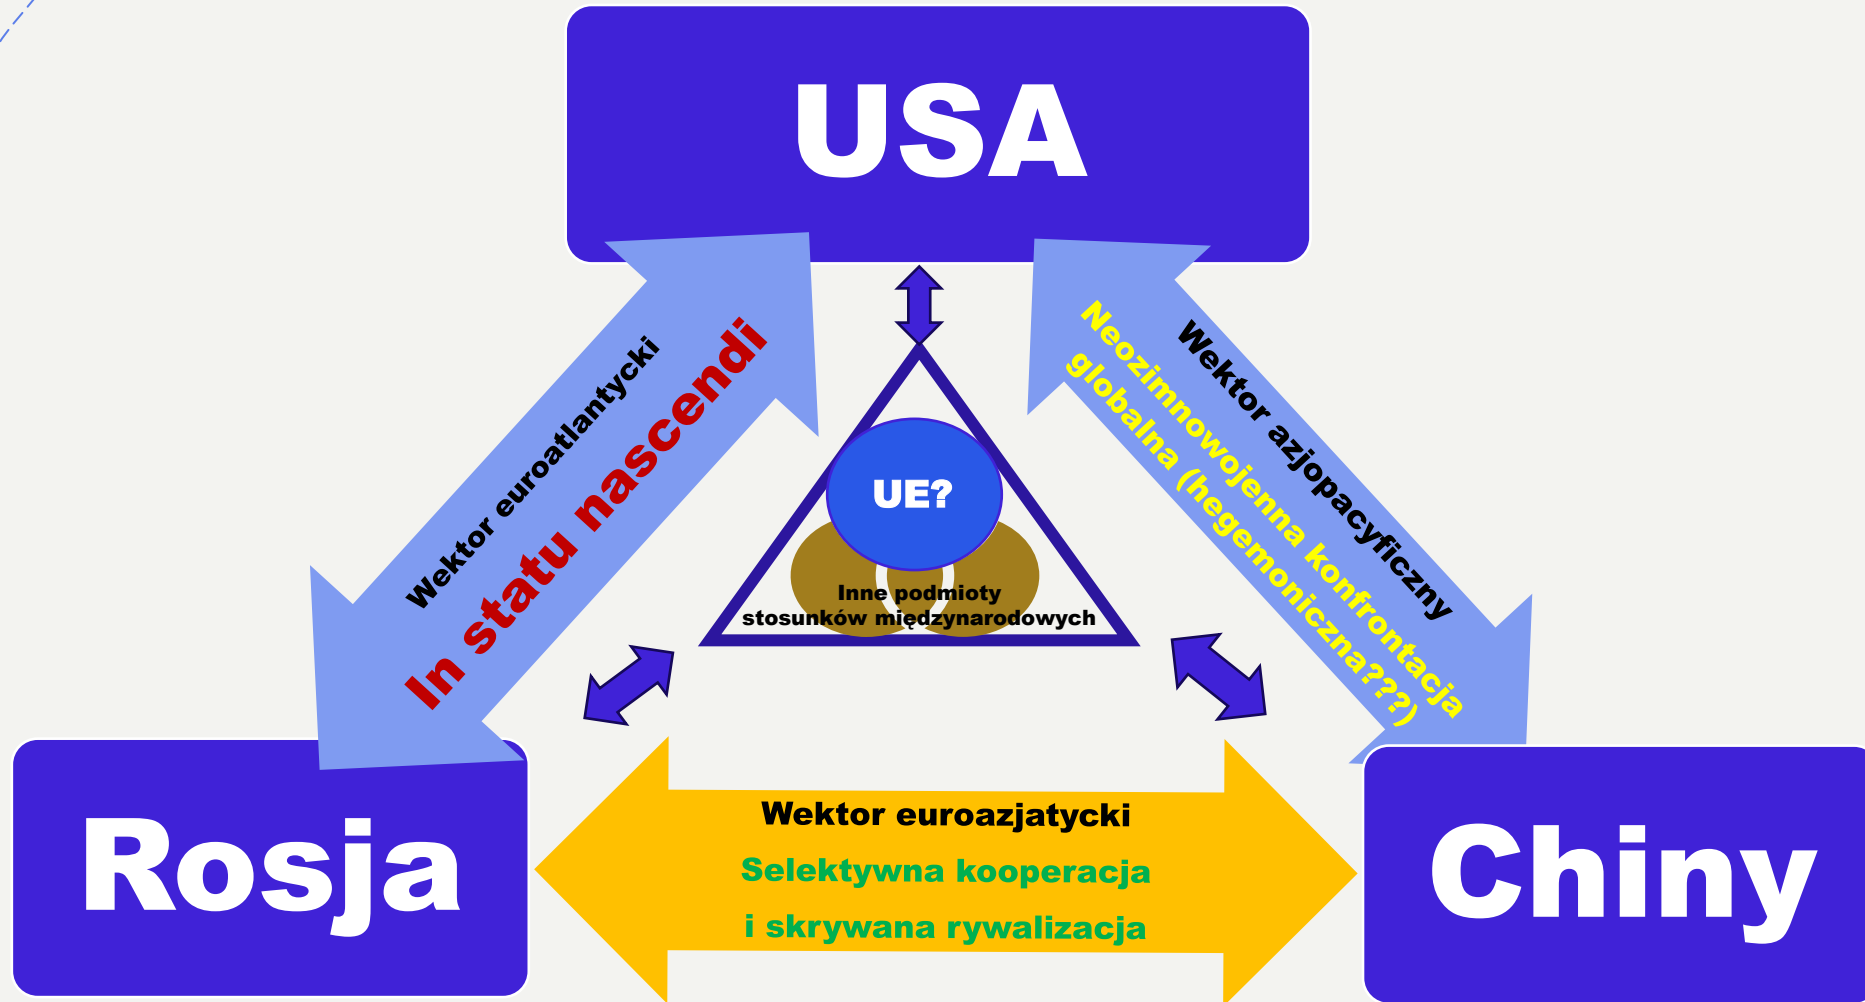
USA

Wektor euroatlantycki

In statu nascendi

Wektor azjopacyficzny

Neozimnowojenna konfrontacja globalna (hegemoniczna???)

UE?

Inne podmioty stosunków międzynarodowych

Rosja

Wektor euroazjatycki

Selektywna kooperacja i skrywana rywalizacja

Chiny